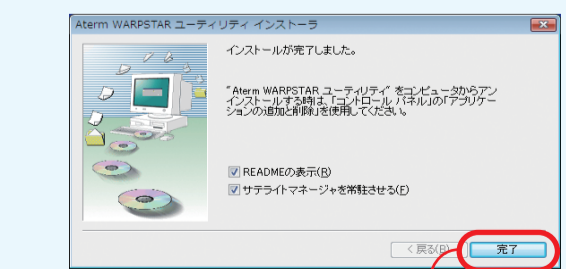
Aterm WARPSTAR ユーティリティ インストーラ

インストールが完了しました。

"Aterm WARPSTAR ユーティリティ" をコンピュータからアンインストールする時は、「コントロール パネル」の「アプリケーションの追加と削除」を使用してください。

README の表示(R)

サテライトマネージャを常駐させる(E)

< 戻る(B)

完了